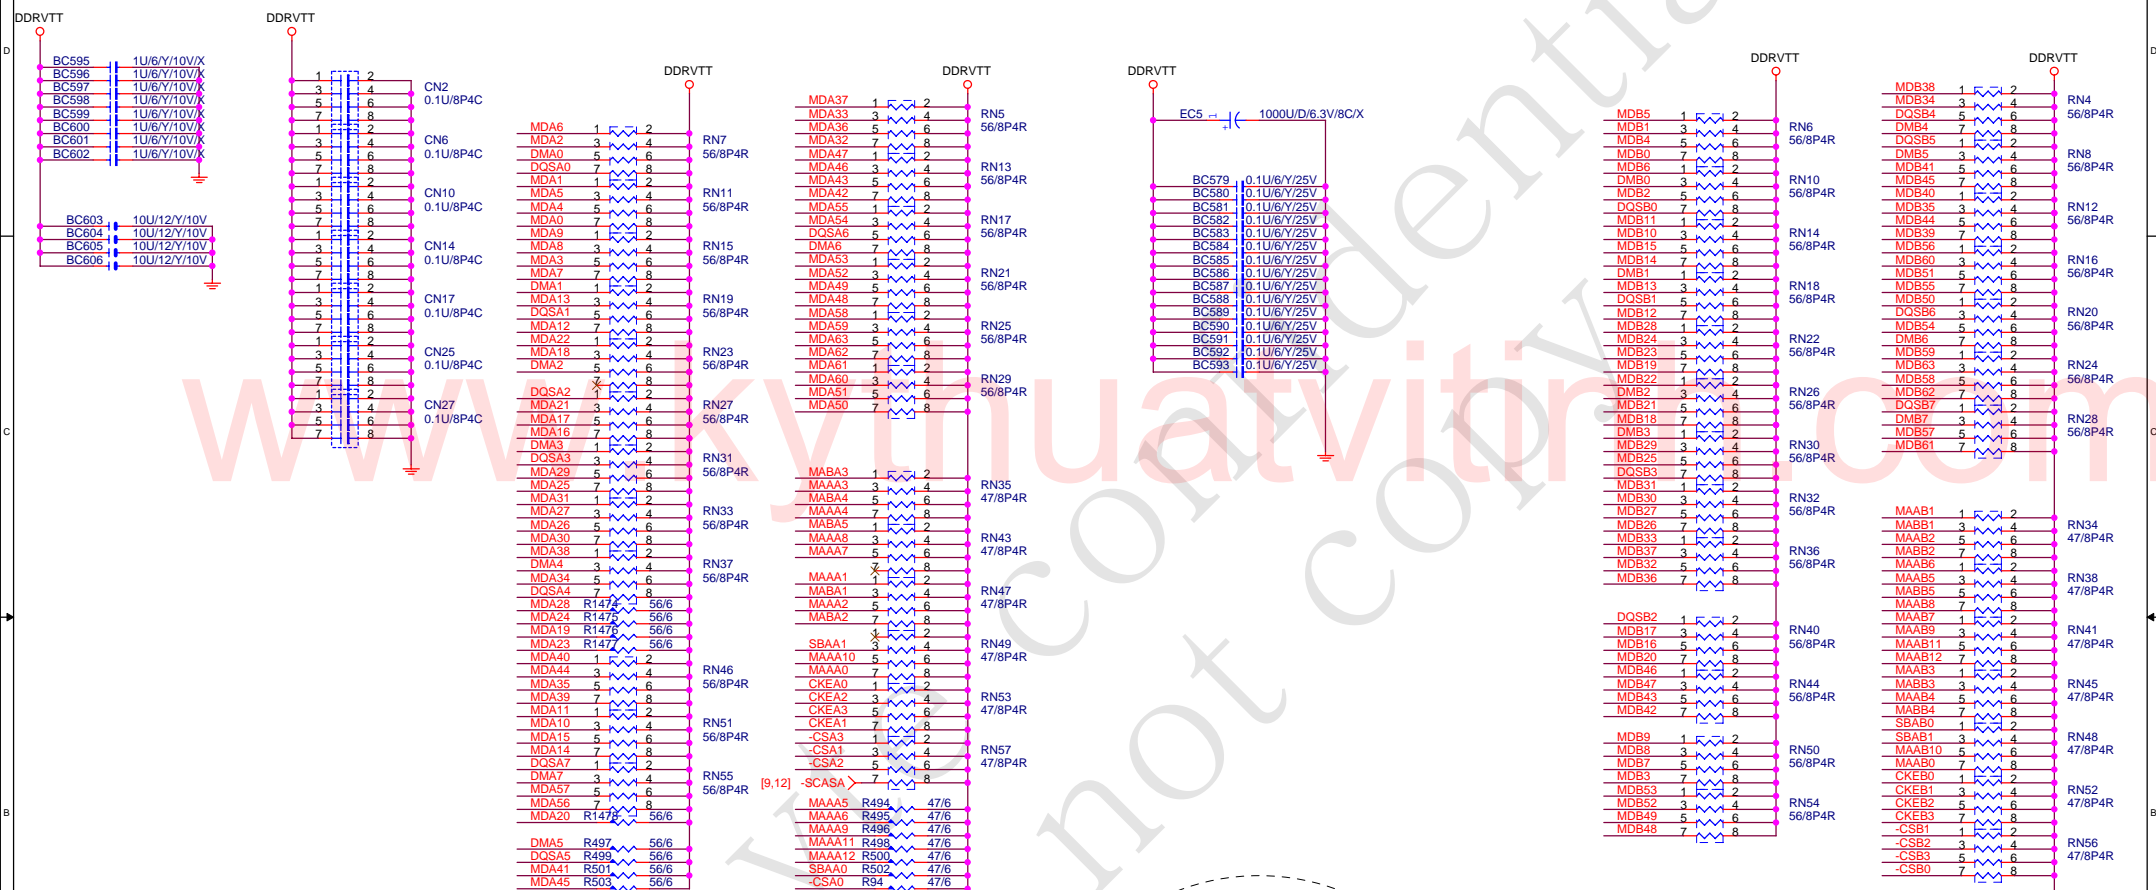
DDRVTT

BC595 1U/6/Y/10V/X
BC596 1U/6/Y/10V/X
BC597 1U/6/Y/10V/X
BC598 1U/6/Y/10V/X
BC599 1U/6/Y/10V/X
BC600 1U/6/Y/10V/X
BC601 1U/6/Y/10V/X
BC602 1U/6/Y/10V/X

BC603 10U/12/Y/10V
BC604 10U/12/Y/10V
BC605 10U/12/Y/10V
BC606 10U/12/Y/10V

DDRVTT

CN2 0.1U/8P4C
CN6 0.1U/8P4C
CN10 0.1U/8P4C
CN14 0.1U/8P4C
CN17 0.1U/8P4C
CN25 0.1U/8P4C
CN27 0.1U/8P4C

DDRVTT

MDA6 MDA2 DMA0 DQSA0 RN7 56/8P4R
MDA1 MDA5 MDA4 MDA0 RN11 56/8P4R
MDA9 MDA8 MDA3 MDA7 RN15 56/8P4R
DMA1 MDA13 DQSA1 MDA12 RN19 56/8P4R
MDA22 MDA18 DMA2 RN23 56/8P4R
DQSA2 MDA21 MDA17 MDA16 RN27 56/8P4R
DMA3 DQSA3 MDA29 MDA25 RN31 56/8P4R
MDA31 MDA27 MDA26 MDA30 RN33 56/8P4R
MDA38 DMA4 MDA34 DQSA4 RN37 56/8P4R
MDA28 R1474 56/6
MDA24 R1475 56/6
MDA19 R1476 56/6
MDA23 R1477 56/6
MDA40 MDA44 MDA35 MDA39 RN46 56/8P4R
MDA11 MDA10 MDA15 MDA14 RN51 56/8P4R
DQSA7 DMA7 MDA57 MDA56 RN55 56/8P4R
MDA20 R1478 56/6
DMA5 R497 56/6
DQSA5 R499 56/6
MDA41 R501 56/6
MDA45 R503 56/6

DDRVTT

MDA37 MDA33 MDA36 MDA32 RN5 56/8P4R
MDA47 MDA46 MDA43 MDA42 RN13 56/8P4R
MDA55 MDA54 DQSA6 DMA6 RN17 56/8P4R
MDA53 MDA52 MDA49 MDA48 RN21 56/8P4R
MDA58 MDA59 MDA63 MDA62 RN25 56/8P4R
MDA61 MDA60 MDA51 MDA50 RN29 56/8P4R
MABA3 MAAA3 MABA4 MAAA4 RN35 47/8P4R
MABA5 MAAA8 MAAA7 RN43 47/8P4R
MAAA1 MABA1 MAAA2 MABA2 RN47 47/8P4R
SBAA1 MAAA10 MAAA0 RN49 47/8P4R
CKEA0 CKEA2 CKEA3 CKEA1 RN53 47/8P4R
-CSA3 -CSA1 -CSA2 RN57 47/8P4R
[9,12] -SCASA
MAAA5 R494 47/6
MAAA6 R495 47/6
MAAA9 R496 47/6
MAAA11 R498 47/6
MAAA12 R500 47/6
SBAA0 R502 47/6
-CSA0 R94 47/6

DDRVTT

EC5 1000U/D/6.3V/8C/X
BC579 0.1U/6/Y/25V
BC580 0.1U/6/Y/25V
BC581 0.1U/6/Y/25V
BC582 0.1U/6/Y/25V
BC583 0.1U/6/Y/25V
BC584 0.1U/6/Y/25V
BC585 0.1U/6/Y/25V
BC586 0.1U/6/Y/25V
BC587 0.1U/6/Y/25V
BC588 0.1U/6/Y/25V
BC589 0.1U/6/Y/25V
BC590 0.1U/6/Y/25V
BC591 0.1U/6/Y/25V
BC592 0.1U/6/Y/25V
BC593 0.1U/6/Y/25V

DDRVTT

MDB5 MDB1 MDB4 MDB0 RN6 56/8P4R
MDB6 DMB0 MDB2 DQSB0 RN10 56/8P4R
MDB11 MDB10 MDB15 MDB14 RN14 56/8P4R
DMB1 MDB13 DQSB1 MDB12 RN18 56/8P4R
MDB28 MDB24 MDB23 MDB19 RN22 56/8P4R
MDB22 DMB2 DQSB2 MDB18 RN26 56/8P4R
DMB3 MDB29 MDB25 DQSB3 RN30 56/8P4R
MDB31 MDB30 MDB27 MDB26 RN32 56/8P4R
MDB33 MDB37 MDB32 MDB36 RN36 56/8P4R
DQSB2 MDB17 MDB16 MDB20 RN40 56/8P4R
MDB46 MDB47 MDB43 MDB42 RN44 56/8P4R
MDB9 MDB8 MDB7 MDB3 RN50 56/8P4R
MDB53 MDB52 MDB49 MDB48 RN54 56/8P4R

DDRVTT

MDB38 MDB34 DQSB4 DMB4 RN4 56/8P4R
DQSB5 DMB5 MDB41 MDB45 RN8 56/8P4R
MDB40 MDB35 MDB44 MDB39 RN12 56/8P4R
MDB56 MDB60 MDB51 MDB55 RN16 56/8P4R
MDB50 DQSB6 MDB54 DMB6 RN20 56/8P4R
MDB59 MDB63 MDB58 MDB62 RN24 56/8P4R
DQSB7 DMB7 MDB57 MDB61 RN28 56/8P4R
MAAB1 MABB1 MAAB2 MABB2 RN34 47/8P4R
MAAB6 MAAB5 MABB5 MAAB8 RN38 47/8P4R
MAAB7 MAAB9 MAAB11 MAAB12 RN41 47/8P4R
MAAB3 MABB3 MAAB4 MABB4 RN45 47/8P4R
SBAB0 SBAB1 MAAB10 MAAB0 RN48 47/8P4R
CKEB0 CKEB1 CKEB2 CKEB3 RN52 47/8P4R
-CSB1 -CSB2 -CSB3 -CSB0 RN56 47/8P4R

D C B
www.kythuatvitinh.com
Confidential not copy